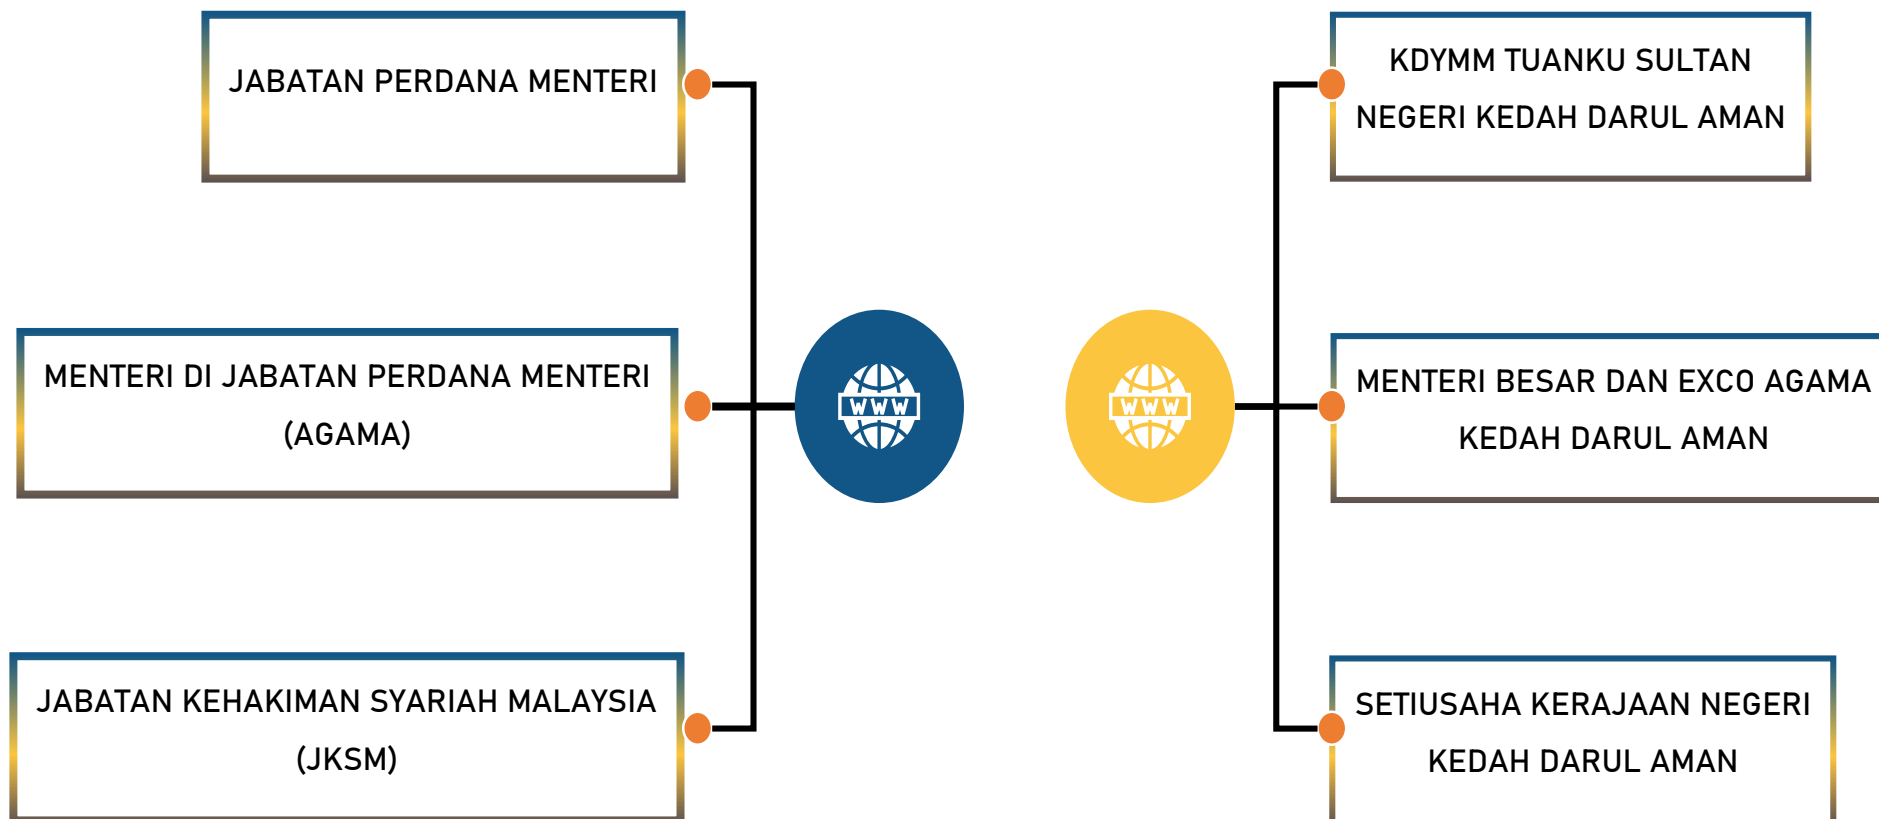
JABATAN PERDANA MENTERI

MENTERI DI JABATAN PERDANA MENTERI (AGAMA)

JABATAN KEHAKIMAN SYARIAH MALAYSIA (JKSM)

WWW

WWW

KDYMM TUANKU SULTAN NEGERI KEDAH DARUL AMAN

MENTERI BESAR DAN EXCO AGAMA KEDAH DARUL AMAN

SETIUSAHA KERAJAAN NEGERI KEDAH DARUL AMAN